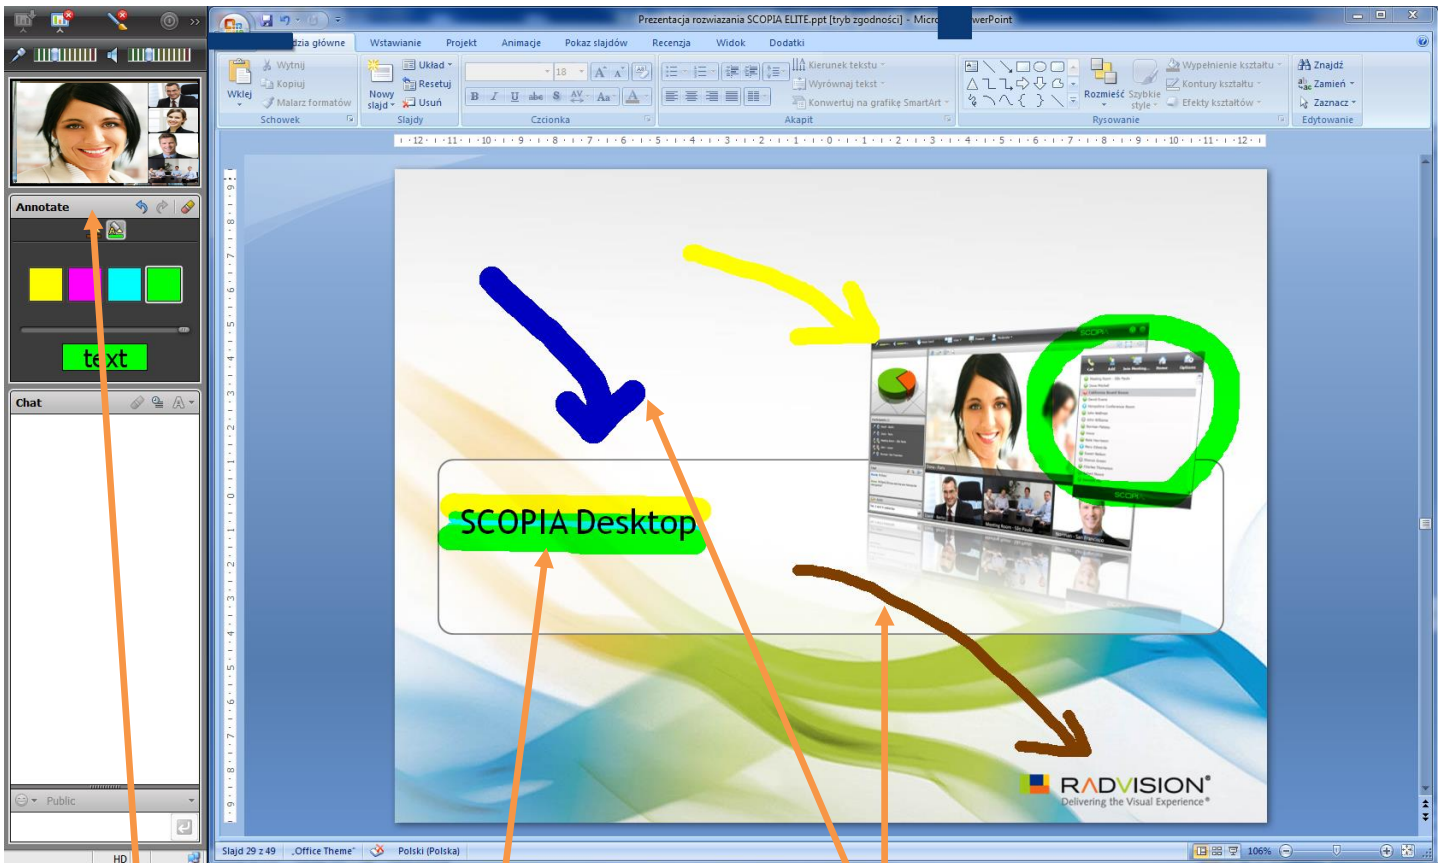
Annotate

text

Chat

Public

HD

Prezentacja rozwiazania SCOPIA ELITE.ppt [tryb zgodności] - Micro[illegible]werPoint

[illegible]dzia główne | Wstawianie | Projekt | Animacje | Pokaz slajdów | Recenzja | Widok | Dodatki

Wklej | Wytnij | Kopiuj | Malarz formatów | Schowek

Nowy slajd | Układ | Resetuj | Usuń | Slajdy

18 | Czcionka

Kierunek tekstu | Wyrównaj tekst | Konwertuj na grafikę SmartArt | Akapit

Rozmieść | Szybkie style | Wypełnienie kształtu | Kontury kształtu | Efekty kształtów | Rysowanie

Znajdź | Zamień | Zaznacz | Edytowanie

SCOPIA Desktop

RADVISION®
Delivering the Visual Experience®

Slajd 29 z 49 | „Office Theme" | Polski (Polska) | 106%